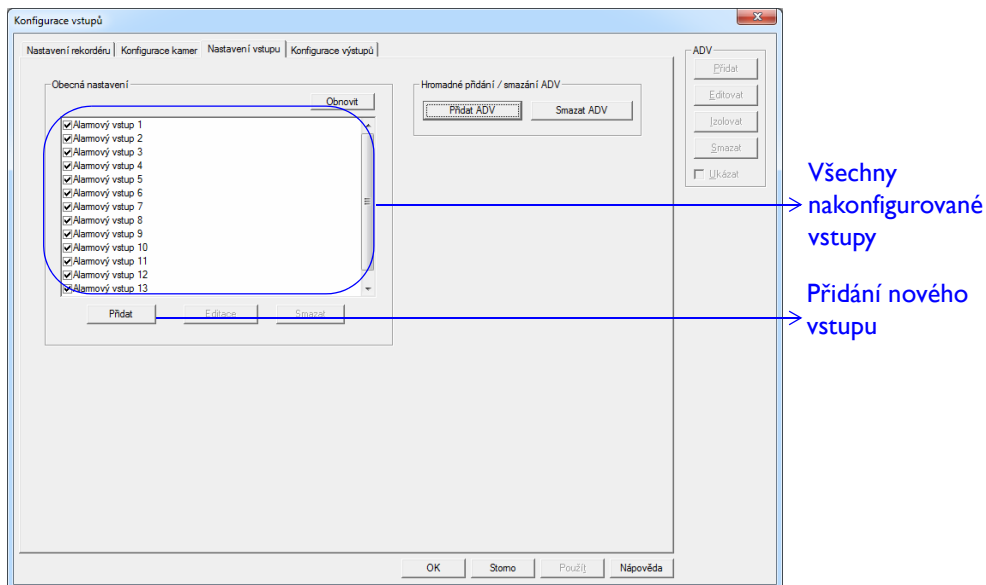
Konfigurace vstupů

Nastavení rekordéru | Konfigurace kamer | Nastavení vstupu | Konfigurace výstupů

Obecná nastavení

Obnovit

Alarmový vstup 1
Alarmový vstup 2
Alarmový vstup 3
Alarmový vstup 4
Alarmový vstup 5
Alarmový vstup 6
Alarmový vstup 7
Alarmový vstup 8
Alarmový vstup 9
Alarmový vstup 10
Alarmový vstup 11
Alarmový vstup 12
Alarmový vstup 13

Přidat | Editace | Smazat

Hromadné přidání / smazání ADV

Přidat ADV | Smazat ADV

ADV

Přidat
Editovat
Izolovat
Smazat
Ukázat

Všechny nakonfigurované vstupy

Přidání nového vstupu

OK | Storno | Použít | Nápověda